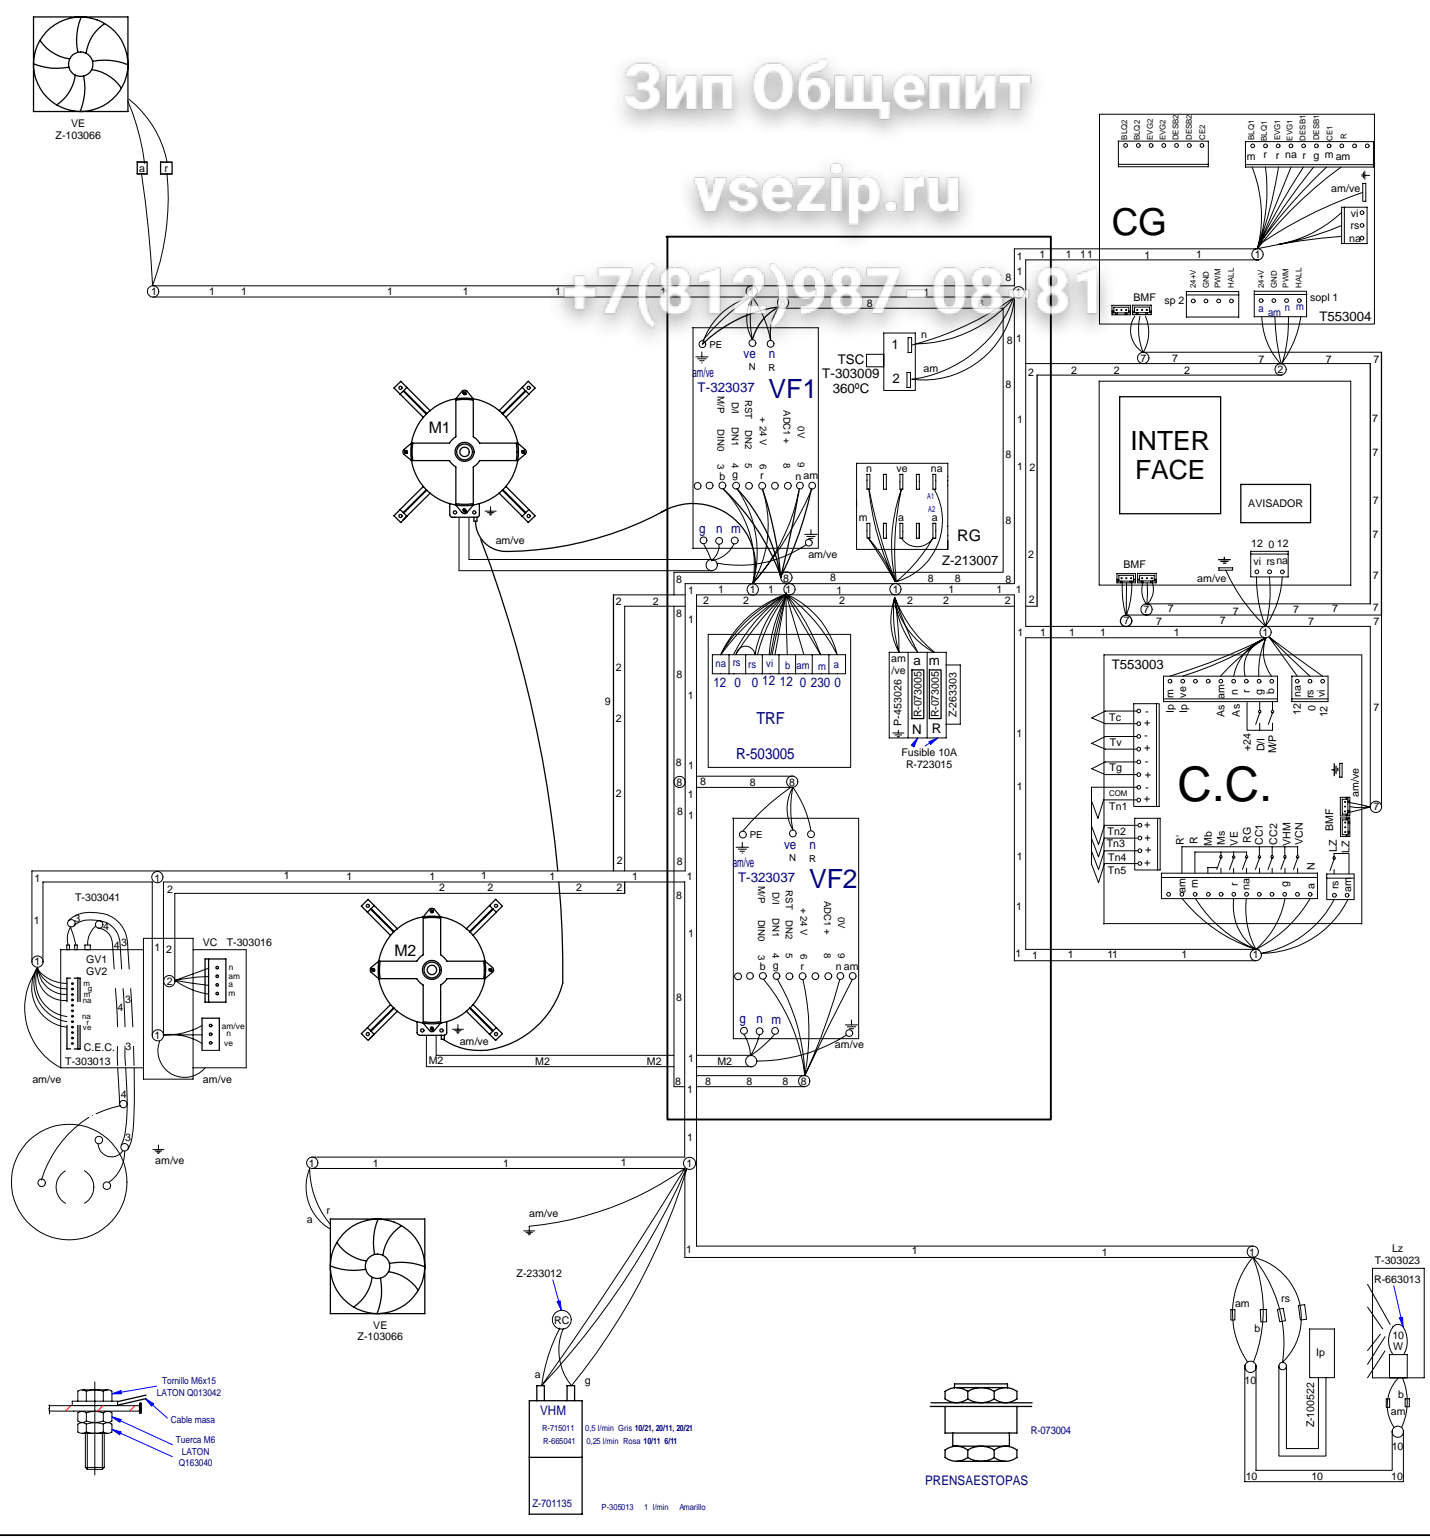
Зип Общепит
vsezip.ru
+7(812)987-08-81

VE
Z-103066

CG
BLQ2 BLQ2 EVG2 EVG2 DESB2 DESB2 CE2
BLQ1 BLQ1 EVG1 EVG1 DESB1 DESB1 CE1 R
m r r na r g m am
am/ve
vi rs na
BMF sp 2 24+V GND PWM HALL 24+V GND PWM HALL sopl 1
a am n m
T553004

PE ve N n R
am/ve
T-323037 VF1
M/P DI RST DN2 DN1 DIN0 + 24 V ADC1 + 0V
3 4 5 6 8 9
b g r n am
g n m
am/ve

TSC
T-303009
360ºC
1 2 n am

M1
am/ve

n ve na
m a a
A1 A2
RG
Z-213007

INTER FACE
AVISADOR
BMF
am/ve
12 0 12
vi rs na

na rs rs vi b am m a
12 0 0 12 12 0 230 0
TRF
R-503005

am/ve a m
P-453026 R-073005 R-073005 Z-263303
N R
Fusible 10A
R-723015

T553003
m ve am n r g b
lp lp As As +24 DI M/P
na rs vi
12 0 12
Tc Tv Tg COM Tn1 Tn2 Tn3 Tn4 Tn5
C.C.
am/ve
BMF
R' R Mb Ms VE RG CC2 VHM VCN
LZ LZ
am m r na g a N
rs am

PE ve N n R
am/ve
T-323037 VF2
M/P DI RST DN2 DN1 DIN0 + 24 V ADC1 + 0V
3 4 5 6 8 9
b g r n am
g n m
am/ve

T-303041
GV1
GV2
m am m na
na r ve
C.E.C.
T-303013
am/ve

VC T-303016
n am a m
am/ve n ve
am/ve

M2
am/ve
M2 M2 M2 M2

am/ve

a r
VE
Z-103066

am/ve
Z-233012
RC
a g
VHM
R-715011 0,5 l/min Gris 10/21, 20/11, 20/21
R-665041 0,25 l/min Rosa 10/11 6/11
Z-701135
P-305013 1 l/min Amarillo

Tornillo M6x15
LATON Q013042
Cable masa
Tuerca M6
LATON
Q163040

R-073004
PRENSAESTOPAS

am b rs
lp
Z-100522
Lz
T-303023
R-663013
10 W
b am
10 10 10 10 10